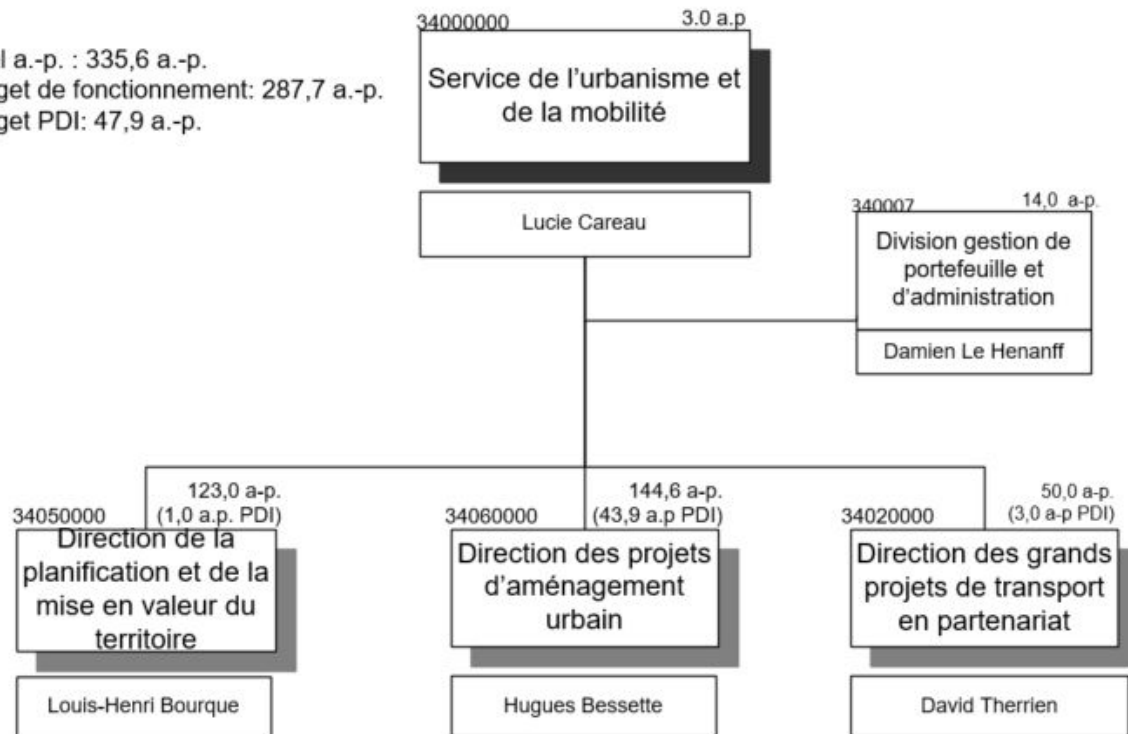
l a.-p. : 335,6 a.-p.
get de fonctionnement: 287,7 a.-p.
get PDI: 47,9 a.-p.

34000000 3.0 a.p
Service de l'urbanisme et de la mobilité

Lucie Careau

340007 14,0 a-p.
Division gestion de portefeuille et d'administration

Damien Le Henanff

34050000 123,0 a-p. (1,0 a.p. PDI)
Direction de la planification et de la mise en valeur du territoire

Louis-Henri Bourque

34060000 144,6 a-p. (43,9 a.p PDI)
Direction des projets d'aménagement urbain

Hugues Bessette

34020000 50,0 a-p. (3,0 a-p PDI)
Direction des grands projets de transport en partenariat

David Therrien